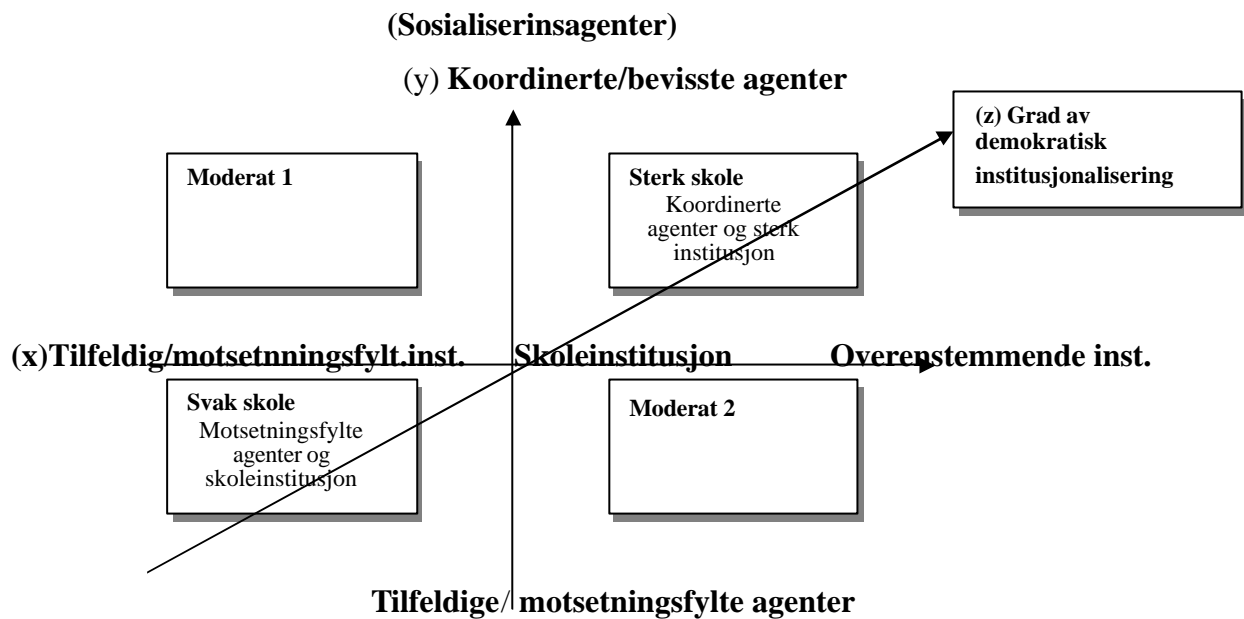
(Sosialiserinsagenter)

(y) Koordinerte/bevisste agenter

(z) Grad av demokratisk institusjonalisering

Moderat 1

Sterk skole
Koordinerte agenter og sterk institusjon

(x)Tilfeldig/motsetnningsfylt.inst.

Skoleinstitusjon

Overenstemmende inst.

Svak skole
Motsetningsfylte agenter og skoleinstitusjon

Moderat 2

Tilfeldige/motsetningsfylte agenter